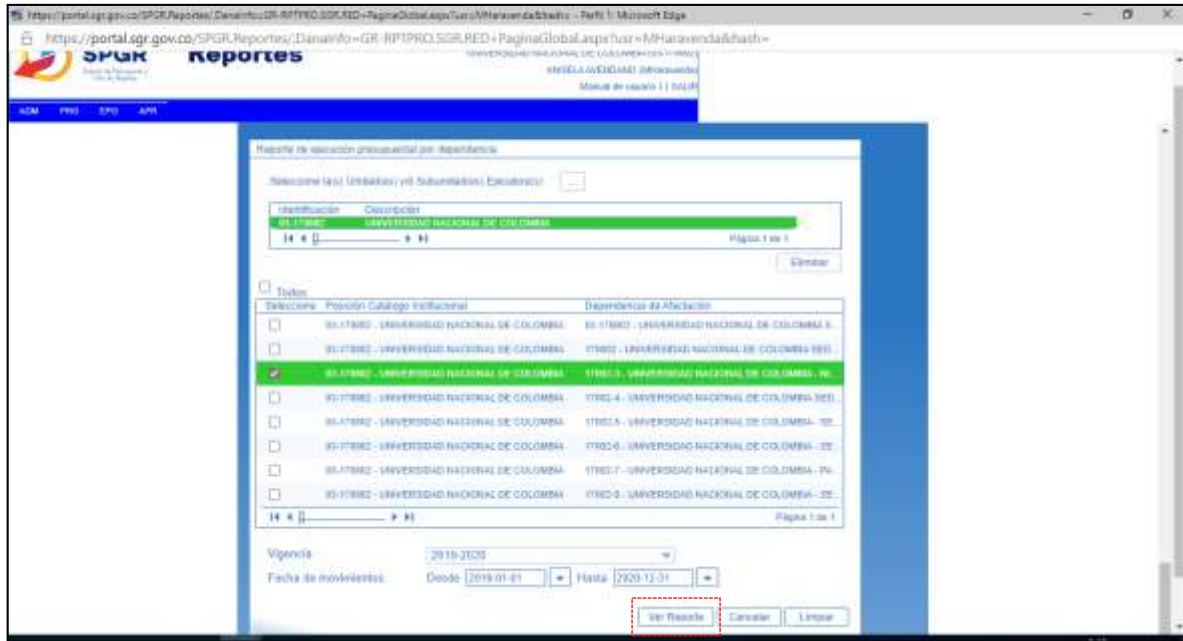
https://portal.sgr.gov.co/SPGR.Reportes/,DanaInfo=GR-RPTPRO.SGR.RED+PaginaGlobal.aspx?usr=MHaravenda&hash= - Perfil 1: Microsoft Edge

https://portal.sgr.gov.co/SPGR.Reportes/,DanaInfo=GR-RPTPRO.SGR.RED+PaginaGlobal.aspx?usr=MHaravenda&hash=

SPGR Reportes

UNIVERSIDAD NACIONAL DE COLOMBIA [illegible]
ANGELA AVENDAÑO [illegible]
Manual de usuario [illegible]

ADM PRG EPG APR

Reporte de ejecución presupuestal por dependencia

Seleccione la(s) Unidad(es) y/o Subunidad(es) Ejecutora(s) ...

| Identificación | Descripción |
|---|---|
| 01-178002 | UNIVERSIDAD NACIONAL DE COLOMBIA |

Página 1 de 1

Eliminar

Todos

| Seleccione | Posición Catálogo Institucional | Dependencia de Afectación |
|---|---|---|
| ☐ | 01-178002 - UNIVERSIDAD NACIONAL DE COLOMBIA | 01-178002 - UNIVERSIDAD NACIONAL DE COLOMBIA S... |
| ☐ | 01-178002 - UNIVERSIDAD NACIONAL DE COLOMBIA | 178002 - UNIVERSIDAD NACIONAL DE COLOMBIA SED... |
| ☑ | 01-178002 - UNIVERSIDAD NACIONAL DE COLOMBIA | 178002-3 - UNIVERSIDAD NACIONAL DE COLOMBIA - M... |
| ☐ | 01-178002 - UNIVERSIDAD NACIONAL DE COLOMBIA | 178002-4 - UNIVERSIDAD NACIONAL DE COLOMBIA SED... |
| ☐ | 01-178002 - UNIVERSIDAD NACIONAL DE COLOMBIA | 178002-5 - UNIVERSIDAD NACIONAL DE COLOMBIA - SE... |
| ☐ | 01-178002 - UNIVERSIDAD NACIONAL DE COLOMBIA | 178002-6 - UNIVERSIDAD NACIONAL DE COLOMBIA - SE... |
| ☐ | 01-178002 - UNIVERSIDAD NACIONAL DE COLOMBIA | 178002-7 - UNIVERSIDAD NACIONAL DE COLOMBIA - PA... |
| ☐ | 01-178002 - UNIVERSIDAD NACIONAL DE COLOMBIA | 178002-8 - UNIVERSIDAD NACIONAL DE COLOMBIA - SE... |

Página 1 de 1

Vigencia 2019-2020
Fecha de movimientos Desde 2019-01-01 Hasta 2020-12-31

Ver Reporte Cancelar Limpiar